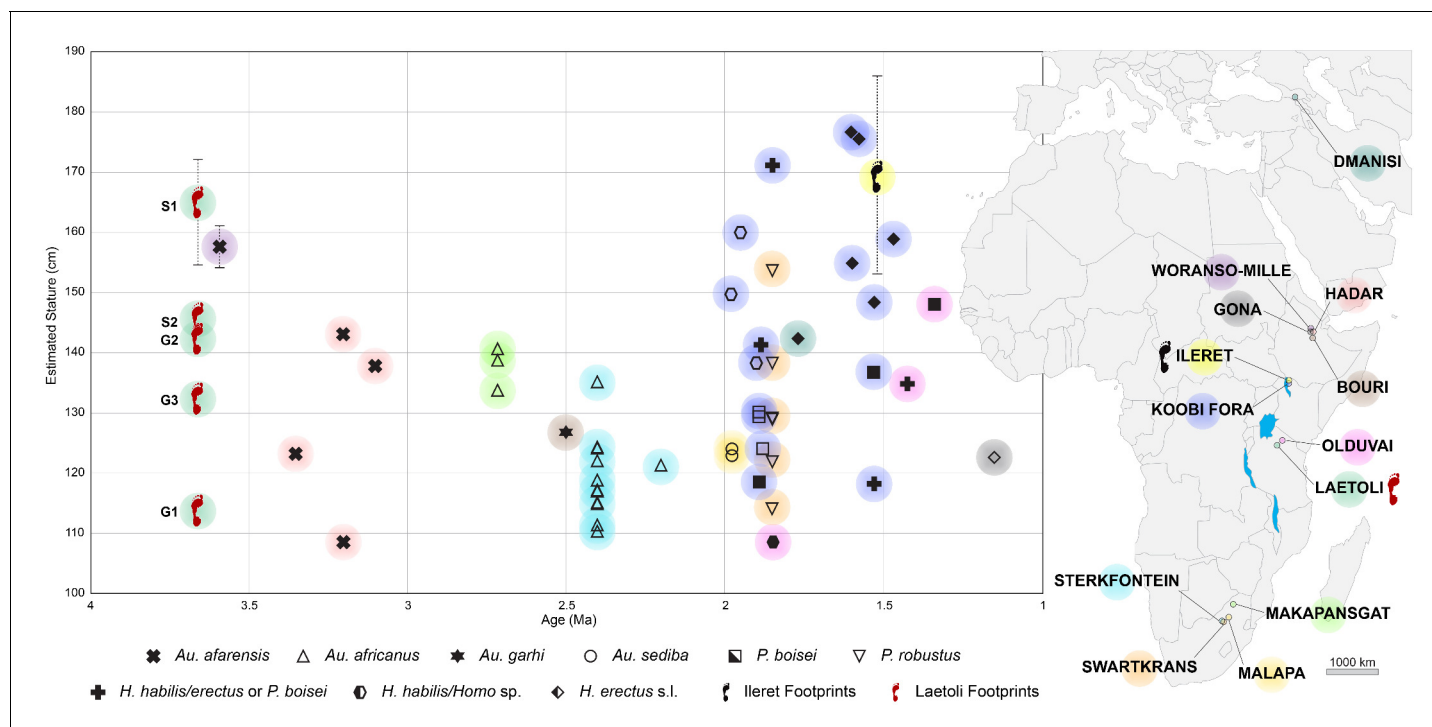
190
180
170
160
150
140
130
120
110
100
Estimated Stature (cm)
S1
S2
G2
G3
G1
4
3.5
3
2.5
2
1.5
1
Age (Ma)

DMANISI
WORANSO-MILLE
HADAR
GONA
ILERET
BOURI
KOOBI FORA
OLDUVAI
LAETOLI
STERKFONTEIN
MAKAPANSGAT
SWARTKRANS
MALAPA
1000 km

Au. afarensis
Au. africanus
Au. garhi
Au. sediba
P. boisei
P. robustus
H. habilis/erectus or P. boisei
H. habilis/Homo sp.
H. erectus s.l.
Ileret Footprints
Laetoli Footprints